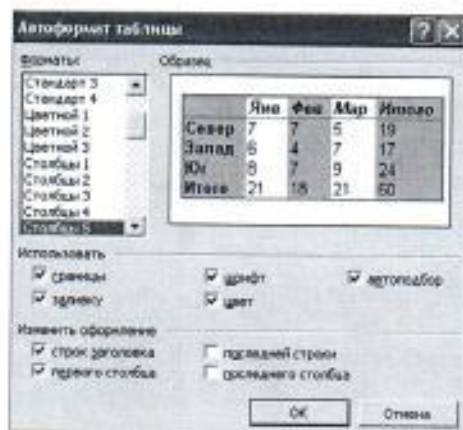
Автоформат таблицы

Форматы:

Стандарт 3
Стандарт 4
Цветной 1
Цветной 2
Цветной 3
Столбцы 1
Столбцы 2
Столбцы 3
Столбцы 4
Столбцы 5

Образец

| | Янв | Фев | Мар | Итого |
|---|---|---|---|---|
| Север | 7 | 7 | 5 | 19 |
| Запад | 6 | 4 | 7 | 17 |
| Юг | 8 | 7 | 9 | 24 |
| Итого | 21 | 18 | 21 | 60 |

Использовать

границы
заливку
шрифт
цвет
автоподбор

Изменить оформление

строк заголовка
первого столбца
последней строки
последнего столбца

ОК
Отмена